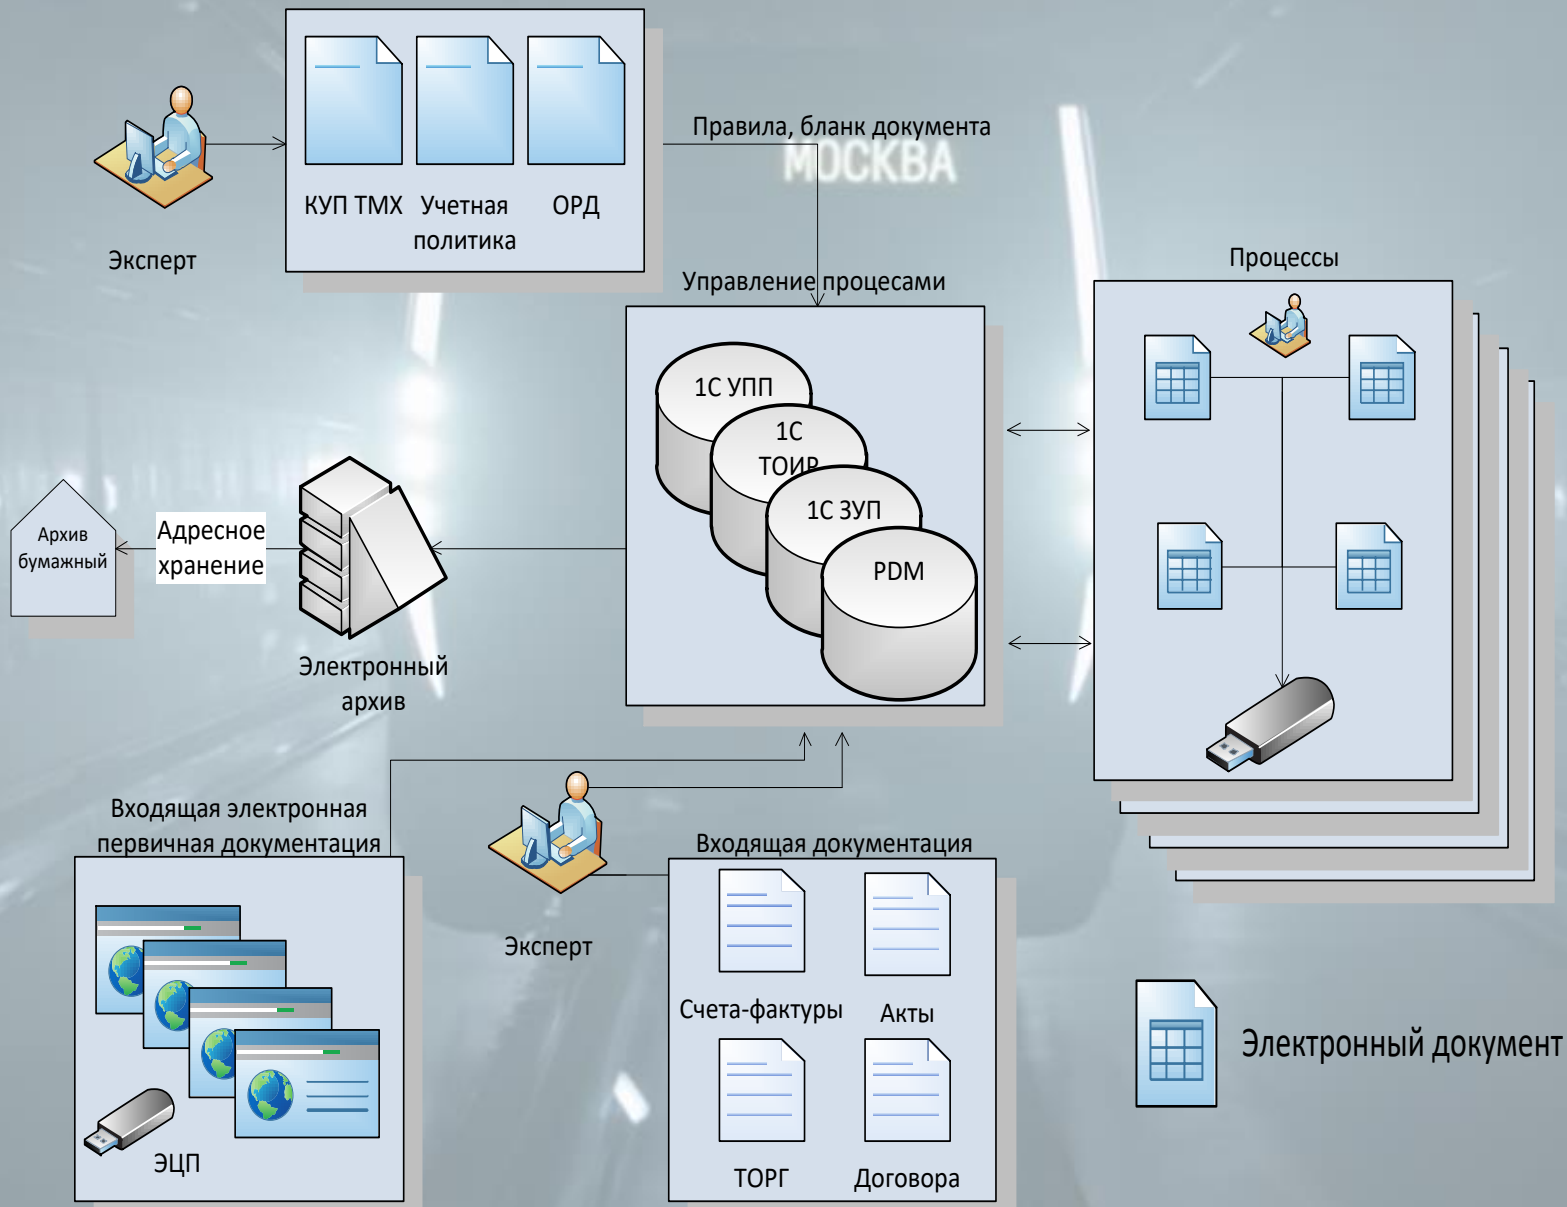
Эксперт

КУП ТМХ

Учетная политика

ОРД

Правила, бланк документа

МОСКВА

Управление процесами

Процессы

1С УПП

1С ТОИР

1С ЗУП

PDM

Архив бумажный

Адресное хранение

Электронный архив

Входящая электронная первичная документация

ЭЦП

Эксперт

Входящая документация

Счета-фактуры

Акты

ТОРГ

Договора

Электронный документ